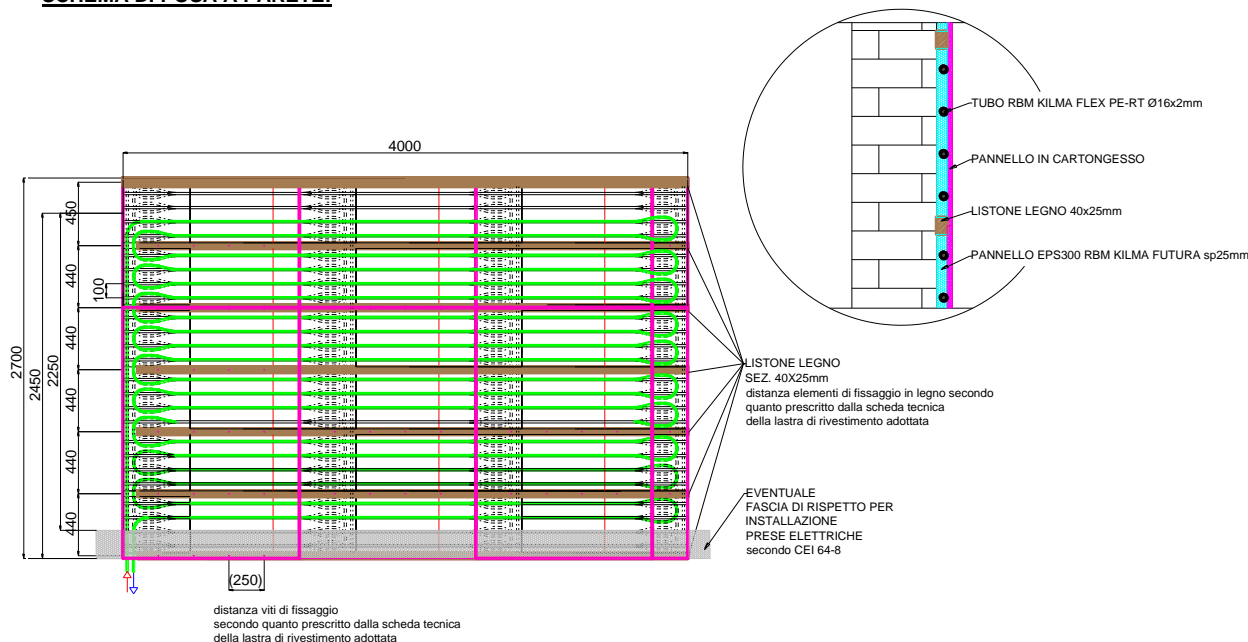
SCHEMA DI POSA A PARETE:

TUBO RBM KILMA FLEX PE-RT Ø16x2mm

PANNELLO IN CARTONGESSO

LISTONE LEGNO 40x25mm

PANNELLO EPS300 RBM KILMA FUTURA sp25mm

4000

2700

2450

2250

450

440

100

440

440

440

440

LISTONE LEGNO
SEZ. 40X25mm
distanza elementi di fissaggio in legno secondo quanto prescritto dalla scheda tecnica della lastra di rivestimento adottata

EVENTUALE
FASCIA DI RISPETTO PER INSTALLAZIONE
PRESE ELETTRICHE
secondo CEI 64-8

(250)

distanza viti di fissaggio
secondo quanto prescritto dalla scheda tecnica della lastra di rivestimento adottata